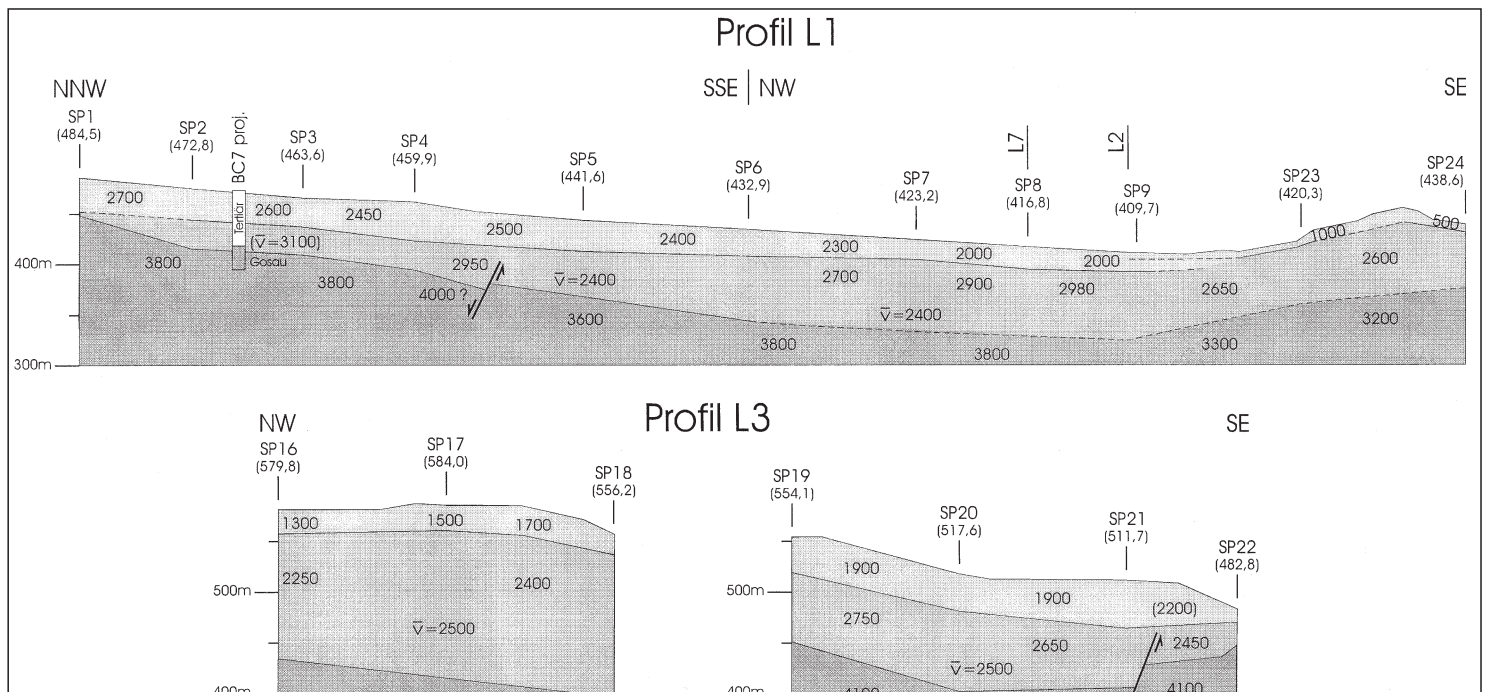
Profil L1

NNW

SSE | NW

SE

SP1
(484,5)

SP2
(472,8)

BC7 proj.

SP3
(463,6)

SP4
(459,9)

SP5
(441,6)

SP6
(432,9)

SP7
(423,2)

L7

SP8
(416,8)

L2

SP9
(409,7)

SP23
(420,3)

SP24
(438,6)

2700
2600
2450
2500
2400
2300
2000
2000
1000
500

Tertiär
($\bar{V}$=3100)
Gosau

400m
300m

3800
3800
2950
4000 ?
$\bar{V}$=2400
2700
2900
2980
2650
2600
3600
$\bar{V}$=2400
3800
3800
3300
3200

Profil L3

NW

SE

SP16
(579,8)

SP17
(584,0)

SP18
(556,2)

SP19
(554,1)

SP20
(517,6)

SP21
(511,7)

SP22
(482,8)

1300
1500
1700
2250
2400
$\bar{V}$=2500
500m
400m

1900
1900
(2200)
2750
2650
2450
$\bar{V}$=2500
500m
400m
4100
4100